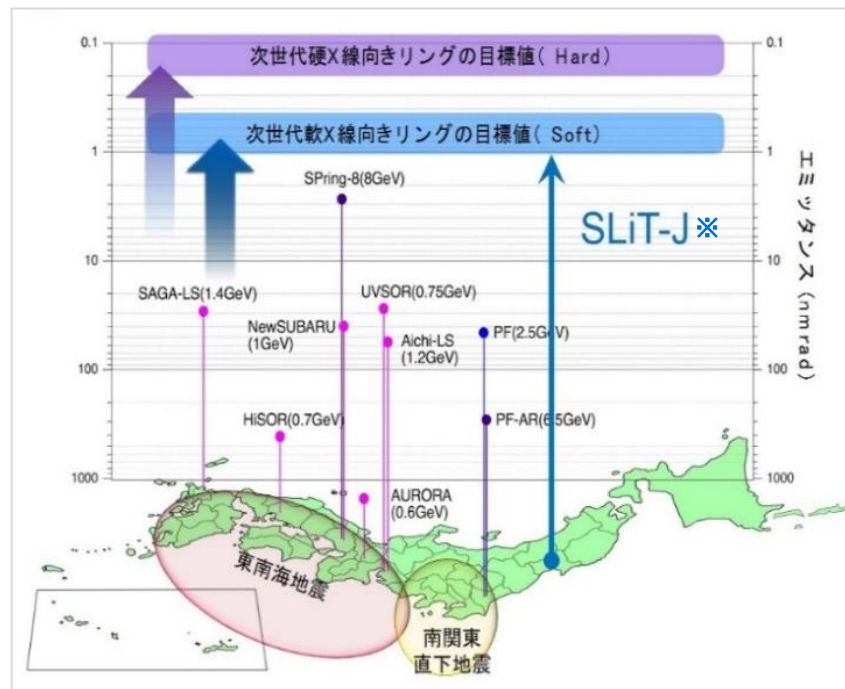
0.1

0.1

次世代硬X線向きリングの目標値( Hard)

次世代軟X線向きリングの目標値( Soft)

1

1

SPring-8(8GeV)

SLiT-J ※

エミッタンス (nmrad)

10

10

SAGA-LS(1.4GeV)

UVSOR(0.75GeV)

NewSUBARU (1GeV)

Aichi-LS (1.2GeV)

PF(2.5GeV)

100

100

HiSOR(0.7GeV)

PF-AR(6.5GeV)

1000

1000

AURORA (0.6GeV)

東南海地震

南関東 直下地震